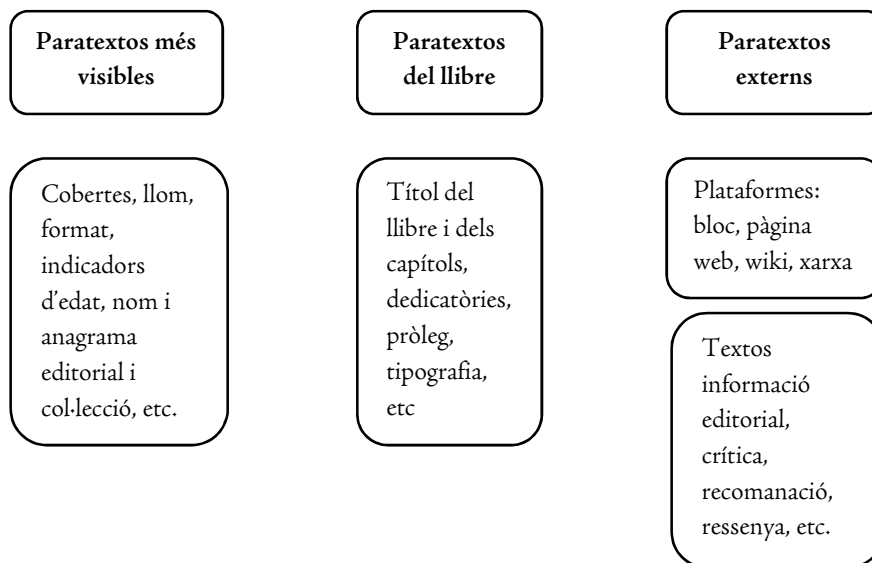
Paratextos més visibles

Paratextos del llibre

Paratextos externs

Cobertes, llom, format, indicadors d'edat, nom i anagrama editorial i col·lecció, etc.

Títol del llibre i dels capítols, dedicatòries, pròleg, tipografia, etc

Plataformes: bloc, pàgina web, wiki, xarxa

Textos informació editorial, crítica, recomanació, ressenya, etc.